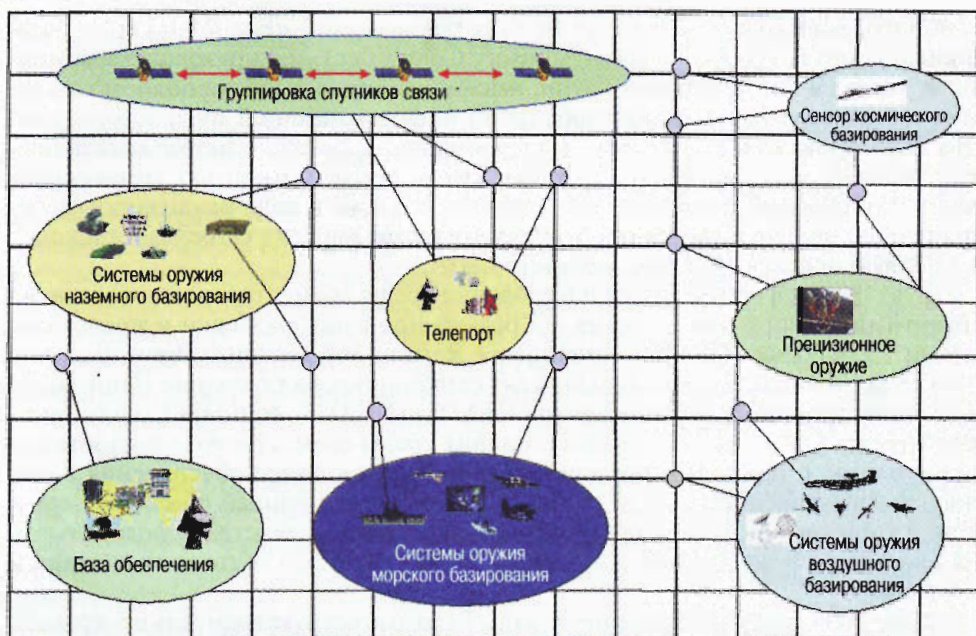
Группировка спутников связи

Сенсор космического базирования

Системы оружия наземного базирования

Телепорт

Прецизионное оружие

База обеспечения

Системы оружия морского базирования

Системы оружия воздушного базирования